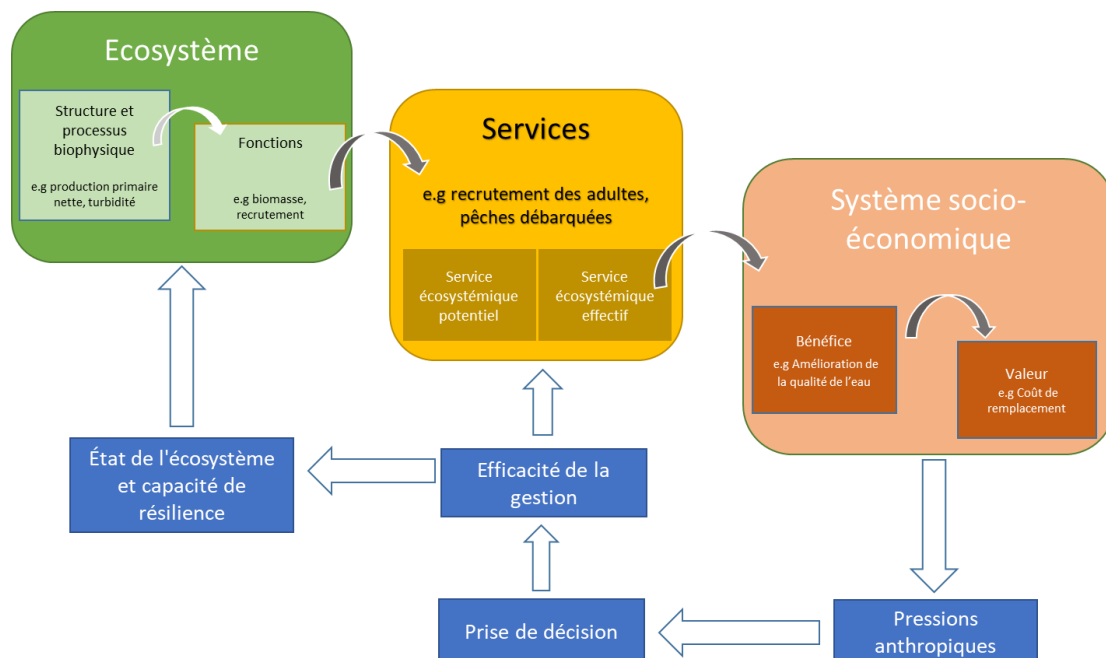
Ecosystème

Structure et processus biophysique

e.g production primaire nette, turbidité

Fonctions

e.g biomasse, recrutement

Services

e.g recrutement des adultes, pêches débarquées

Service écosystémique potentiel

Service écosystémique effectif

Système socio-économique

Bénéfice
e.g Amélioration de la qualité de l'eau

Valeur
e.g Coût de remplacement

État de l'écosystème et capacité de résilience

Efficacité de la gestion

Prise de décision

Pressions anthropiques